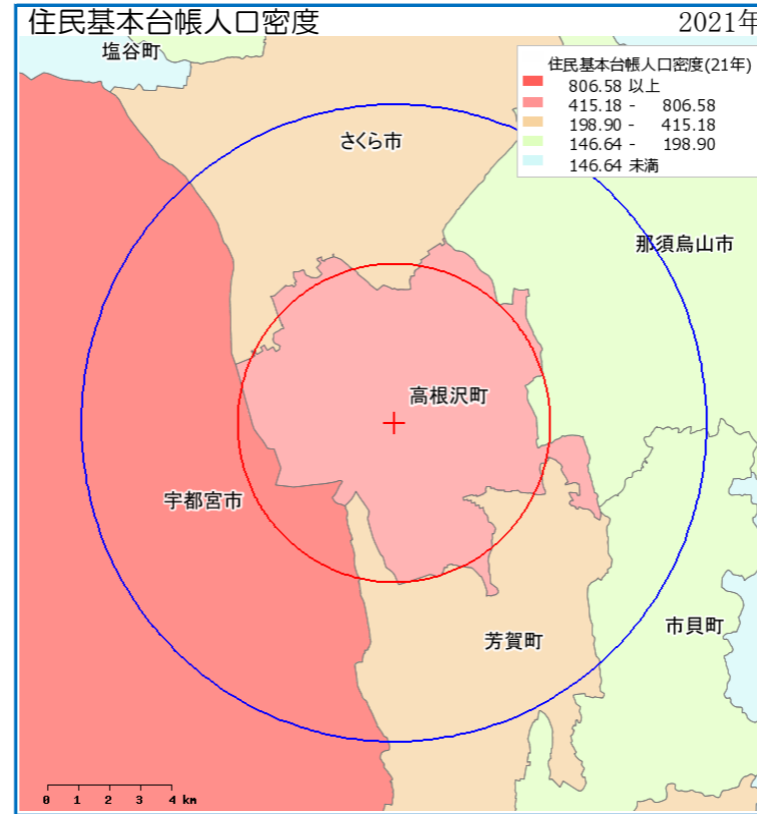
住民基本台帳人口密度

2021年

住民基本台帳人口密度(21年)
806.58 以上
415.18 - 806.58
198.90 - 415.18
146.64 - 198.90
146.64 未満

塩谷町

さくら市

那須烏山市

高根沢町

宇都宮市

芳賀町

市貝町

0 1 2 3 4 km